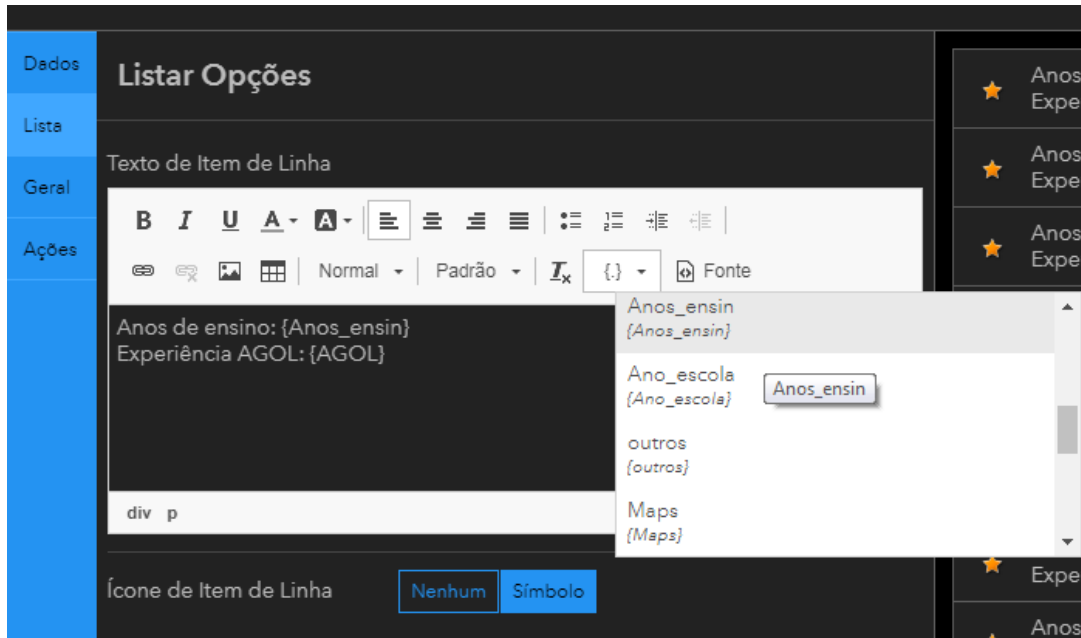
Dados
Lista
Geral
Ações

Listar Opções

Texto de Item de Linha

B I U A A

Normal Padrão {.} Fonte

Anos de ensino: {Anos_ensin}
Experiência AGOL: {AGOL}

div p

Anos_ensin
{Anos_ensin}
Ano_escola
{Ano_escola}
Anos_ensin
outros
{outros}
Maps
{Maps}

Ícone de Item de Linha Nenhum Símbolo

Anos
Expe
Anos
Expe
Anos
Expe
Expe
Anos